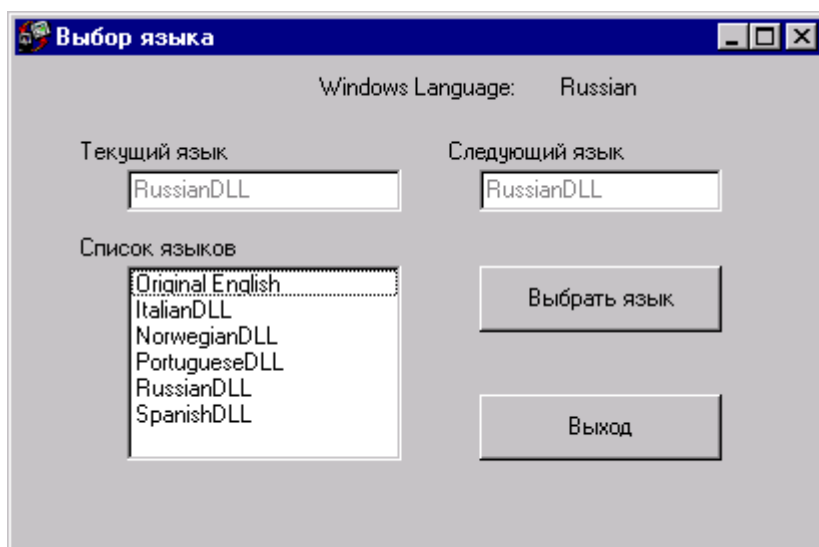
Выбор языка

Windows Language: Russian

Текущий язык

RussianDLL

Следующий язык

RussianDLL

Список языков

Original English
ItalianDLL
NorwegianDLL
PortugueseDLL
RussianDLL
SpanishDLL

Выбрать язык

Выход